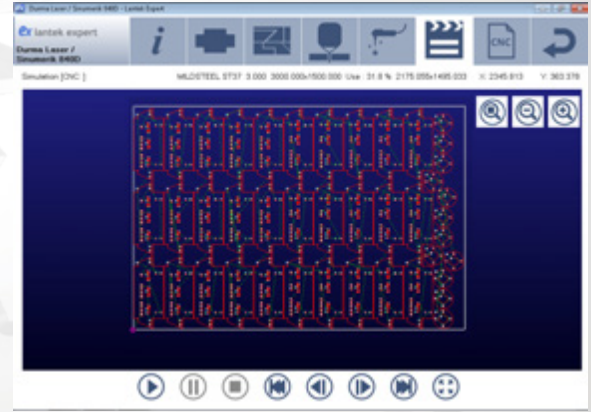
Durma Laser / Sinumerik 840D - Lantek Expert

lantek expert
Durma Laser / Sinumerik 840D

CNC

Simulation [CNC: ]

MILDSTEEL ST37 3.000 3000.000x1500.000 Use : 31.8 % 2175.055x1485.033 X: 2345.913 Y: 363.378